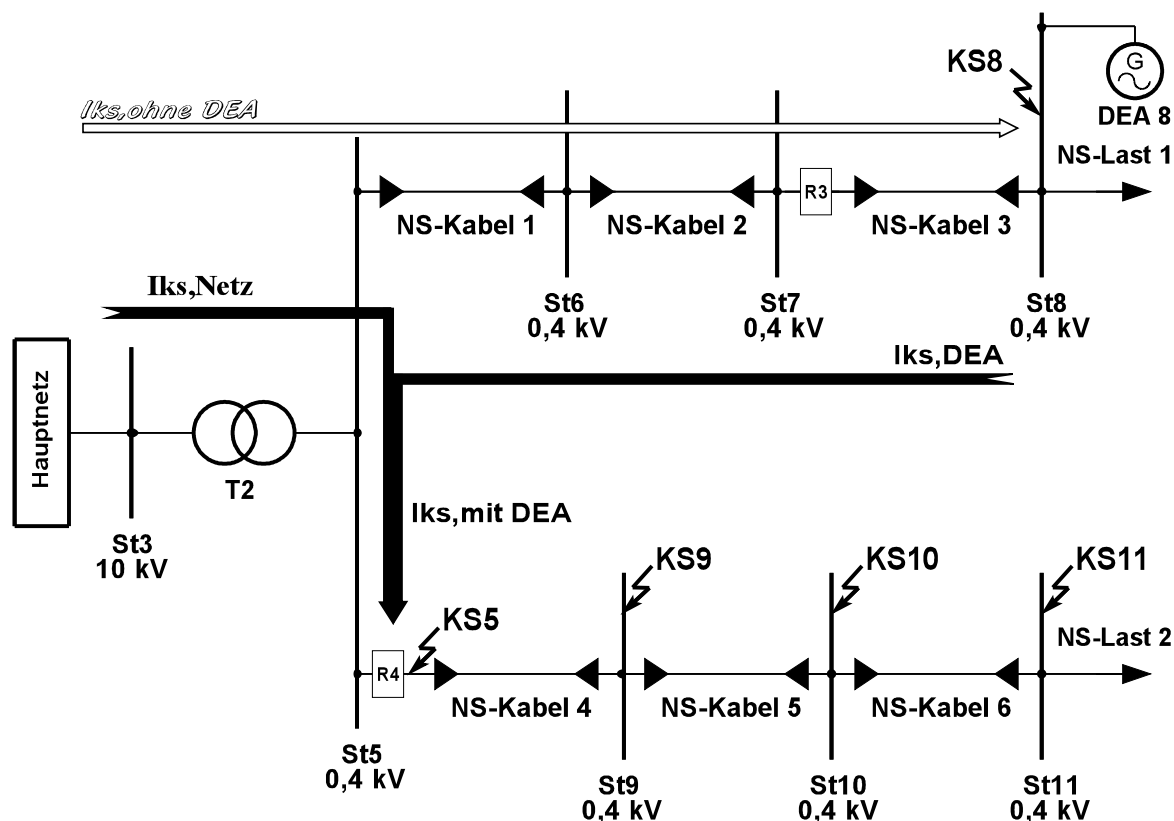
KS8
G
DEA 8
Iks,ohne DEA
NS-Last 1
R3
NS-Kabel 1
NS-Kabel 2
NS-Kabel 3
Iks,Netz
St6
0,4 kV
St7
0,4 kV
St8
0,4 kV
Iks,DEA
Hauptnetz
T2
Iks,mit DEA
St3
10 kV
KS9
KS10
KS11
KS5
NS-Last 2
R4
NS-Kabel 4
NS-Kabel 5
NS-Kabel 6
St5
0,4 kV
St9
0,4 kV
St10
0,4 kV
St11
0,4 kV